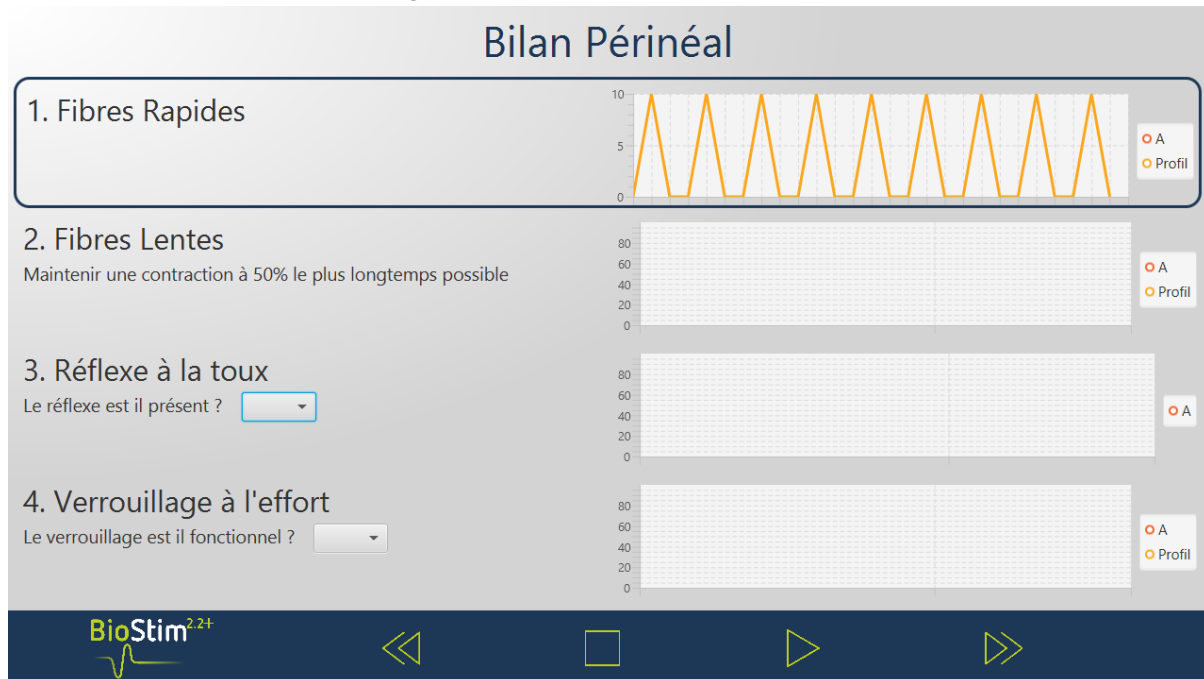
Bilan Périnéal

1. Fibres Rapides

10
5
0

A
Profil

2. Fibres Lentes

Maintenir une contraction à 50% le plus longtemps possible

80
60
40
20
0

A
Profil

3. Réflexe à la toux

Le réflexe est il présent ?

80
60
40
20
0

A

4. Verrouillage à l'effort

Le verrouillage est il fonctionnel ?

80
60
40
20
0

A
Profil

BioStim$^{2.2+}$